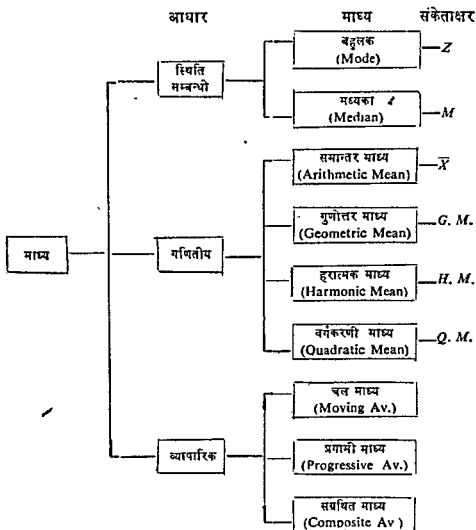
आधार

माध्य

संकेताक्षर

माध्य

स्थिति सम्बन्धी

बहुलक (Mode)

$Z$

मध्यका (Median)

$M$

गणितीय

समान्तर माध्य (Arithmetic Mean)

$\overline{X}$

गुणोत्तर माध्य (Geometric Mean)

G. M.

हरात्मक माध्य (Harmonic Mean)

H. M.

वर्गकरणी माध्य (Quadratic Mean)

Q. M.

व्यापारिक

चल माध्य (Moving Av.)

प्रगामी माध्य (Progressive Av.)

सग्रथित माध्य (Composite Av.)